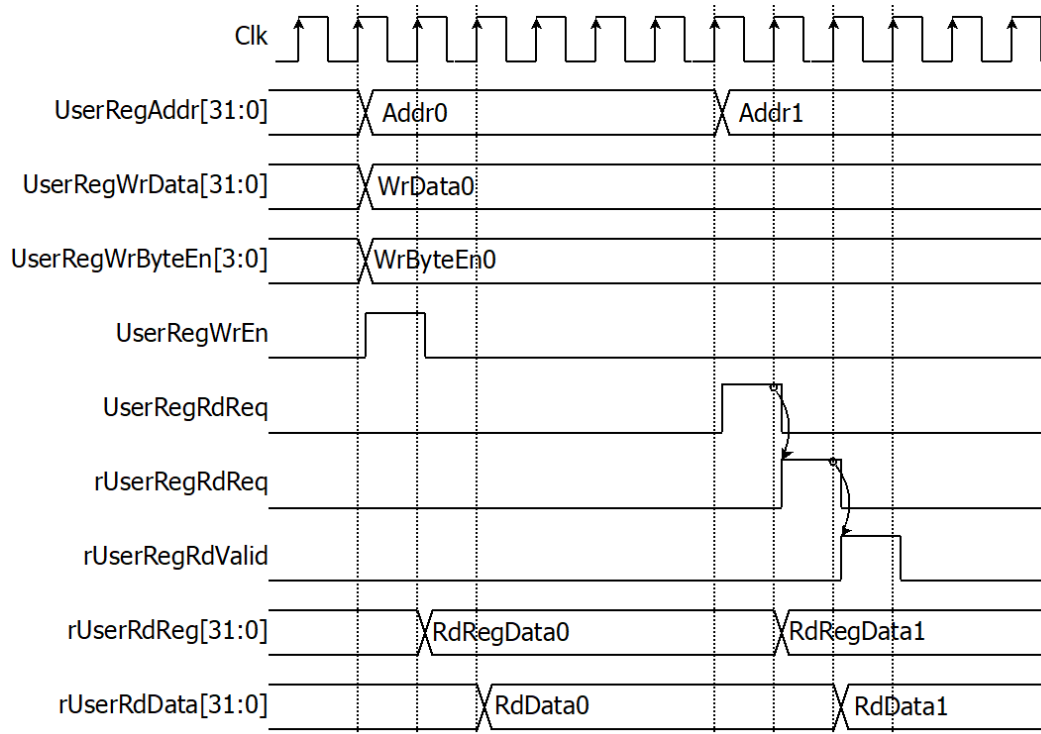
Clk

UserRegAddr[31:0]
Addr0
Addr1

UserRegWrData[31:0]
WrData0

UserRegWrByteEn[3:0]
WrByteEn0

UserRegWrEn

UserRegRdReq

rUserRegRdReq

rUserRegRdValid

rUserRdReg[31:0]
RdRegData0
RdRegData1

rUserRdData[31:0]
RdData0
RdData1